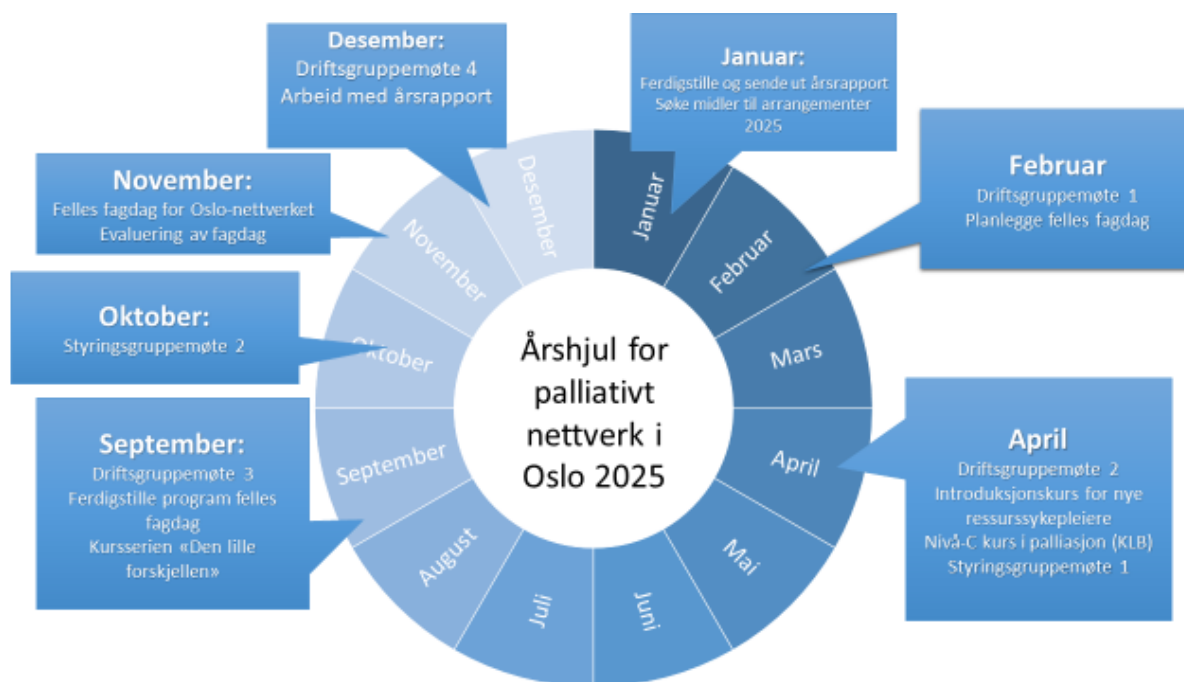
Desember:
Driftsgruppemøte 4
Arbeid med årsrapport

Januar:
Ferdigstille og sende ut årsrapport
Søke midler til arrangementer 2025

Februar
Driftsgruppemøte 1
Planlegge felles fagdag

November:
Felles fagdag for Oslo-nettverket
Evaluering av fagdag

Oktober:
Styringsgruppemøte 2

September:
Driftsgruppemøte 3
Ferdigstille program felles fagdag
Kursserien «Den lille forskjellen»

April
Driftsgruppemøte 2
Introduksjonskurs for nye ressurssykepleiere
Nivå-C kurs i palliasjon (KLB)
Styringsgruppemøte 1

Desember
Januar
Februar
Mars
April
Mai
Juni
Juli
August
September
Oktober
November

Årshjul for palliativt nettverk i Oslo 2025